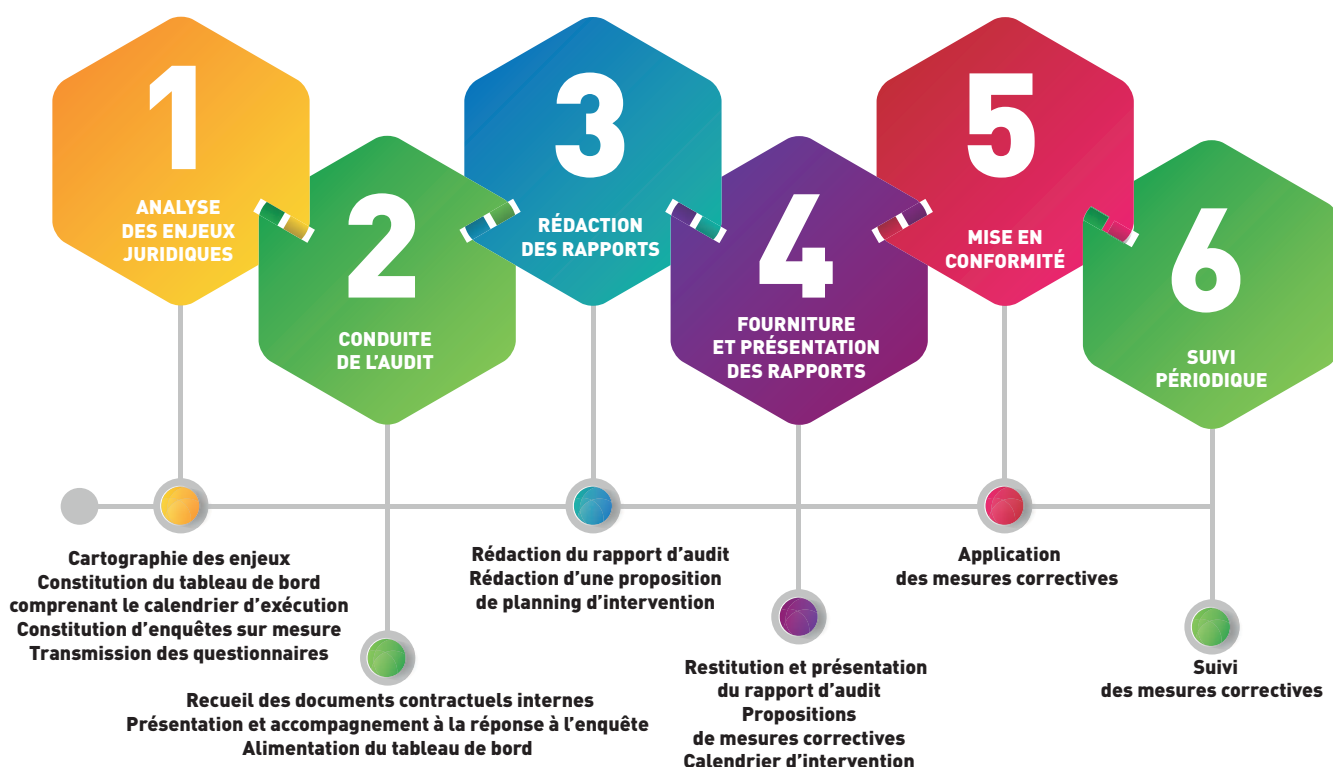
1
ANALYSE DES ENJEUX JURIDIQUES

2
CONDUITE DE L'AUDIT

3
RÉDACTION DES RAPPORTS

4
FOURNITURE ET PRÉSENTATION DES RAPPORTS

5
MISE EN CONFORMITÉ

6
SUIVI PÉRIODIQUE

Cartographie des enjeux
Constitution du tableau de bord comprenant le calendrier d'exécution
Constitution d'enquêtes sur mesure
Transmission des questionnaires

Recueil des documents contractuels internes
Présentation et accompagnement à la réponse à l'enquête
Alimentation du tableau de bord

Rédaction du rapport d'audit
Rédaction d'une proposition de planning d'intervention

Restitution et présentation du rapport d'audit
Propositions de mesures correctives
Calendrier d'intervention

Application des mesures correctives

Suivi des mesures correctives